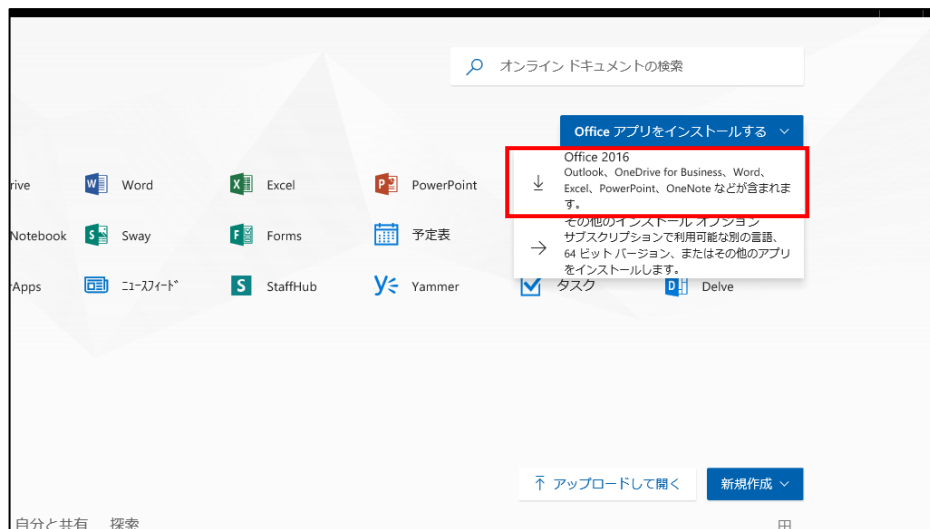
オンライン ドキュメントの検索

Office アプリをインストールする

rive Word Excel PowerPoint

Office 2016
Outlook、OneDrive for Business、Word、Excel、PowerPoint、OneNote などが含まれます。

Notebook Sway Forms 予定表

その他のインストール オプション
サブスクリプションで利用可能な別の言語、64 ビット バージョン、またはその他のアプリをインストールします。

rApps ﾆｭｰｽﾌｨｰﾄﾞ StaffHub Yammer タスク Delve

アップロードして開く 新規作成

自分と共有 探索